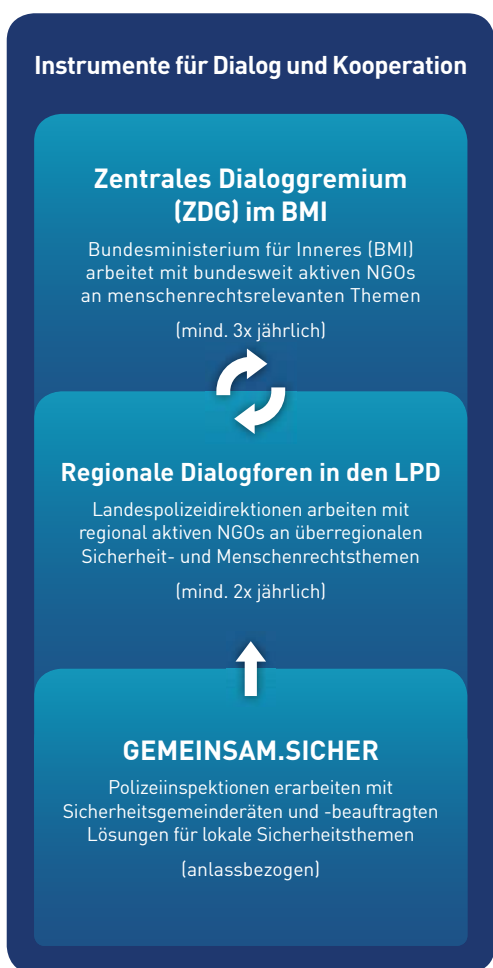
Instrumente für Dialog und Kooperation

Zentrales Dialoggremium (ZDG) im BMI

Bundesministerium für Inneres (BMI) arbeitet mit bundesweit aktiven NGOs an menschenrechtsrelevanten Themen

(mind. 3x jährlich)

Regionale Dialogforen in den LPD

Landespolizeidirektionen arbeiten mit regional aktiven NGOs an überregionalen Sicherheit- und Menschenrechtsthemen

(mind. 2x jährlich)

GEMEINSAM.SICHER

Polizeiinspektionen erarbeiten mit Sicherheitsgemeinderäten und -beauftragten Lösungen für lokale Sicherheitsthemen

(anlassbezogen)